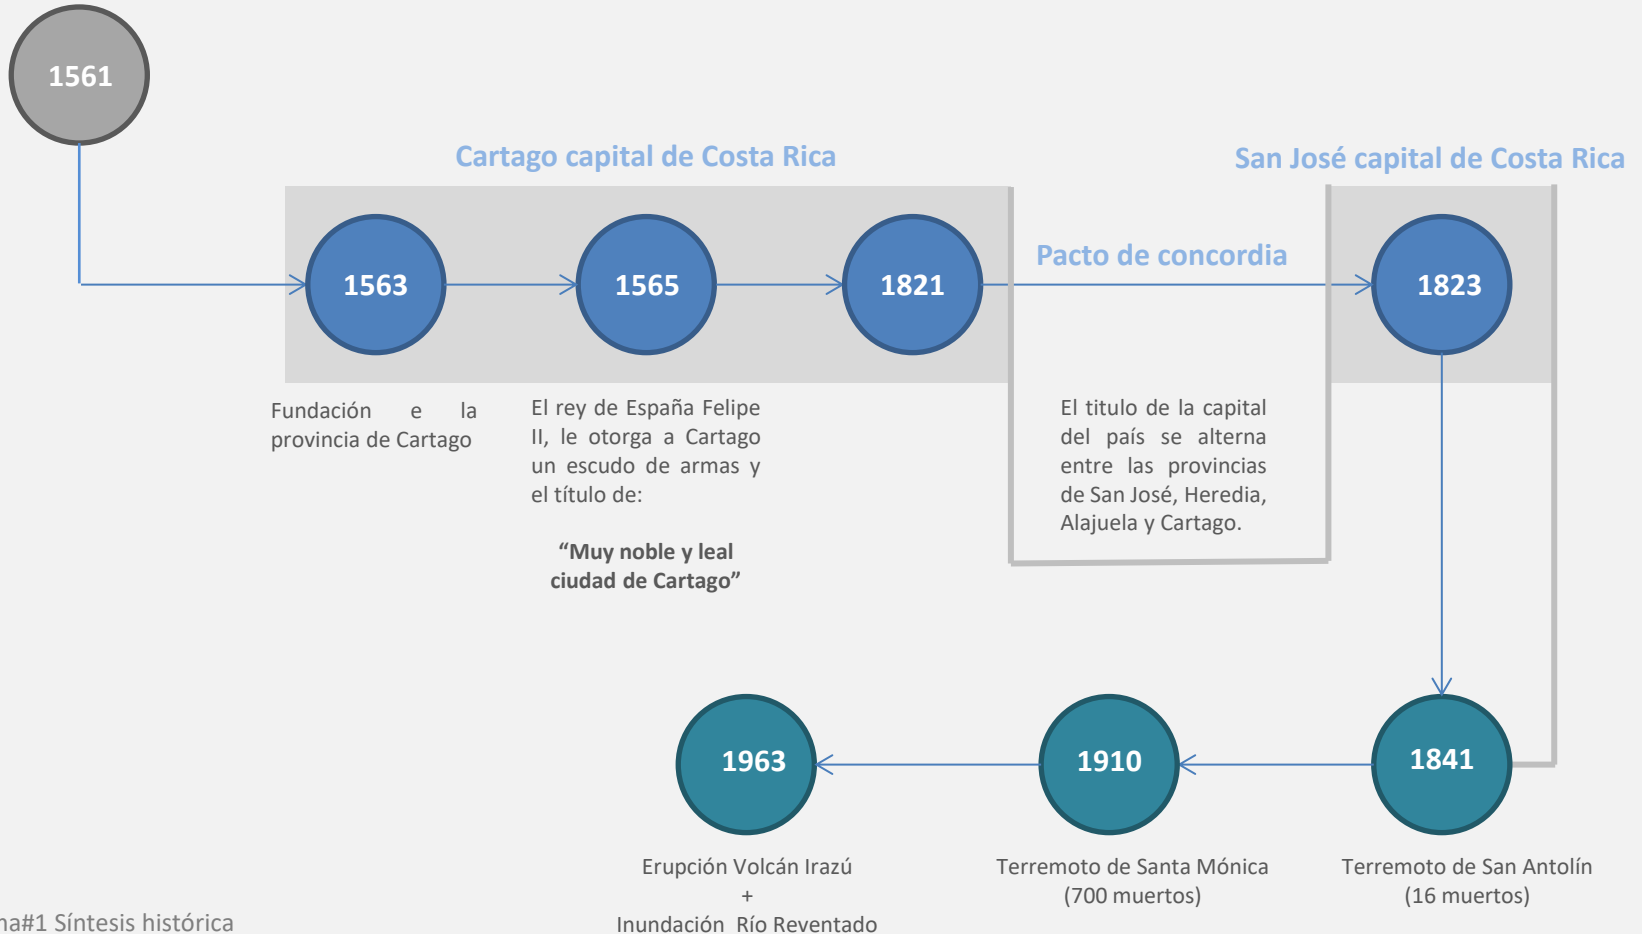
1561

Cartago capital de Costa Rica

San José capital de Costa Rica

1563

1565

1821

Pacto de concordia

1823

Fundación e la provincia de Cartago

El rey de España Felipe II, le otorga a Cartago un escudo de armas y el título de:

**“Muy noble y leal ciudad de Cartago”**

El titulo de la capital del país se alterna entre las provincias de San José, Heredia, Alajuela y Cartago.

1963

1910

1841

Erupción Volcán Irazú
+
Inundación Río Reventado

Terremoto de Santa Mónica
(700 muertos)

Terremoto de San Antolín
(16 muertos)

na#1 Síntesis histórica